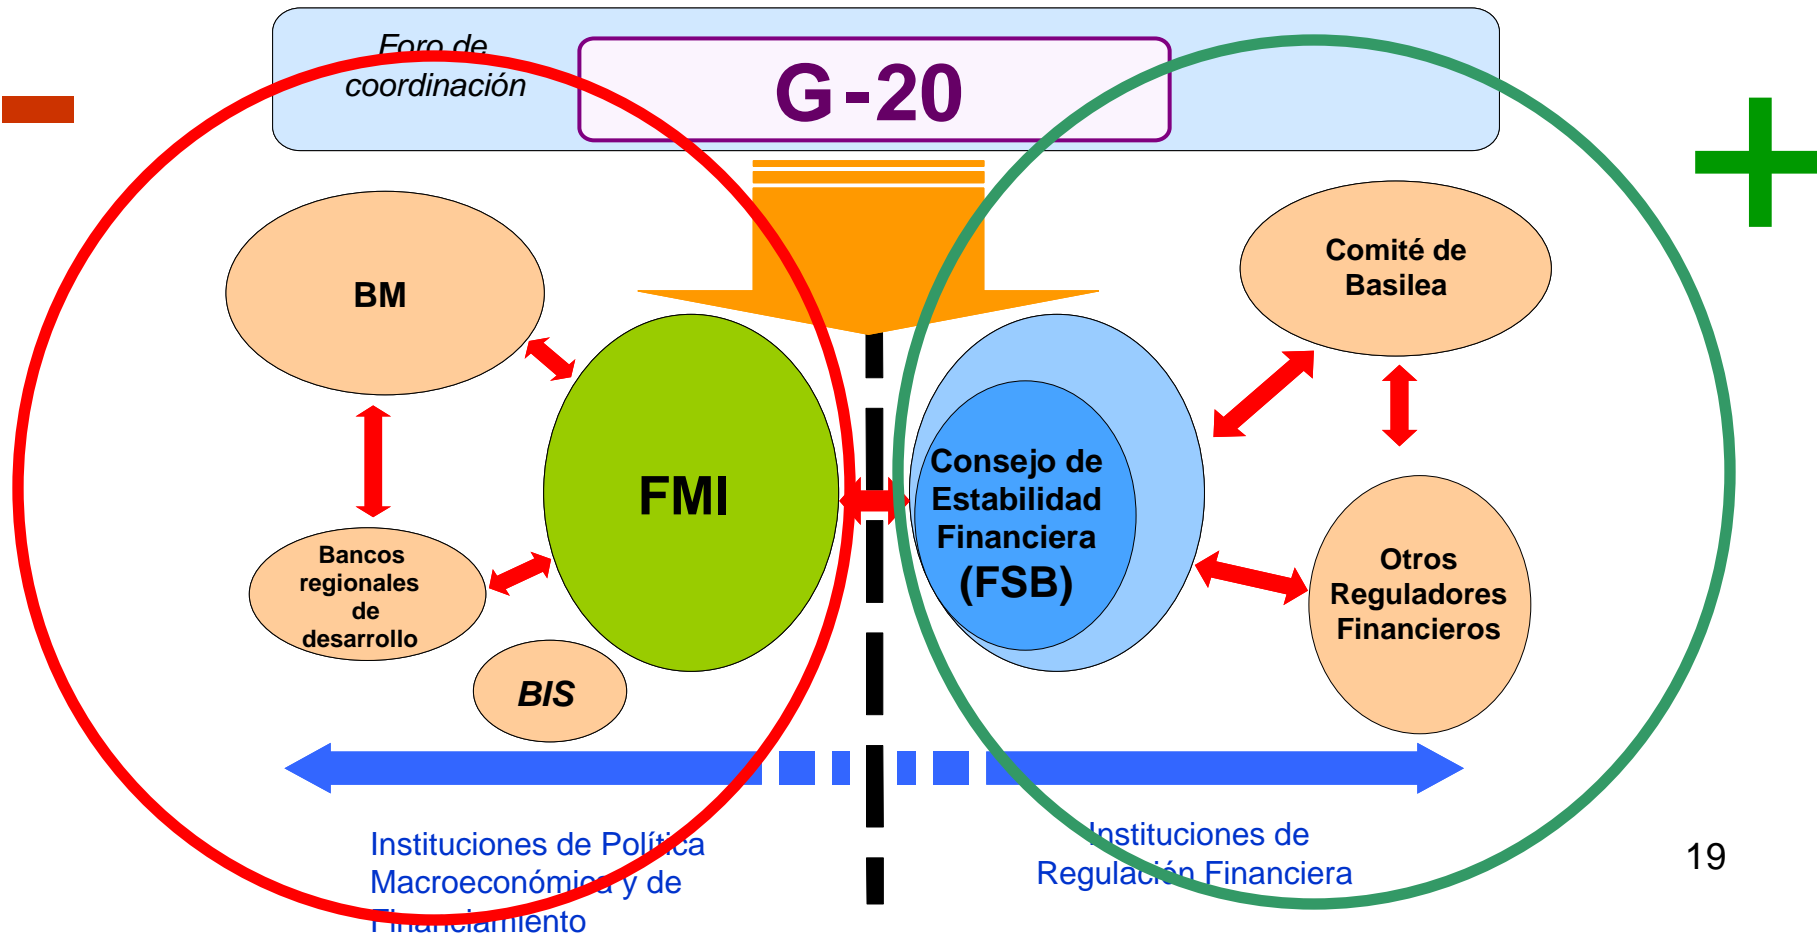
–

Foro de coordinación

G-20

+

BM

Comité de Basilea

FMI

Consejo de Estabilidad Financiera (FSB)

Bancos regionales de desarrollo

Otros Reguladores Financieros

BIS

Instituciones de Política Macroeconómica y de Financiamiento

Instituciones de Regulación Financiera

19